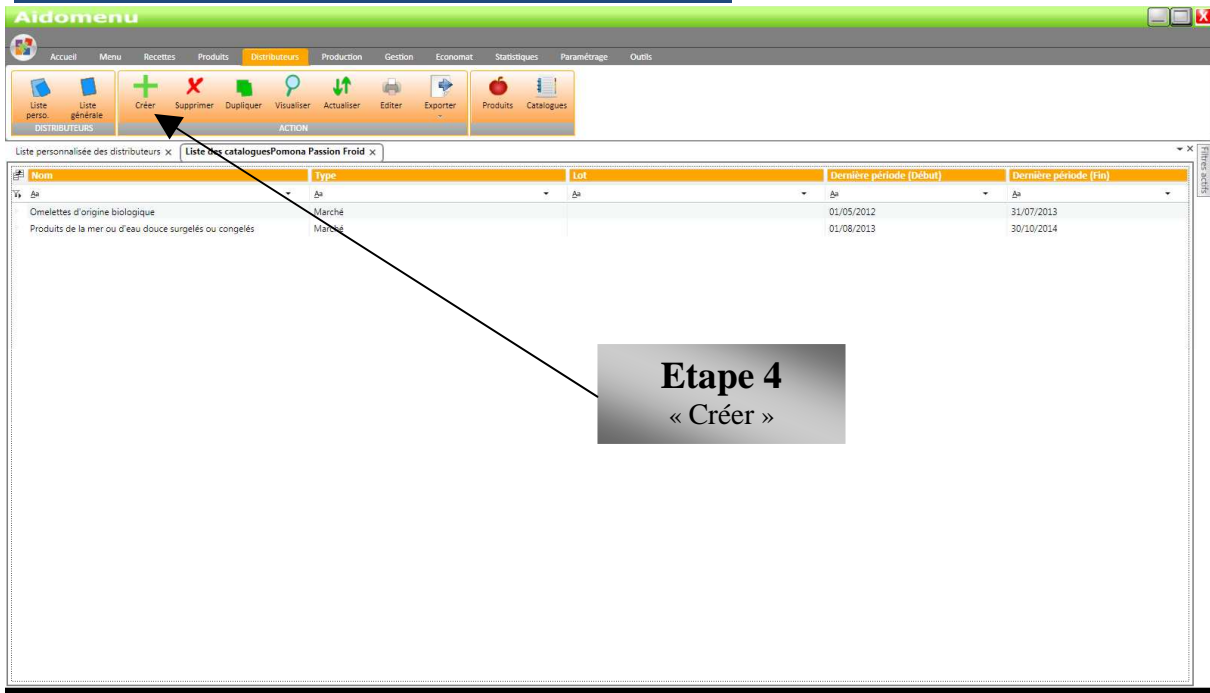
Aidomenu

Accueil Menu Recettes Produits Distributeurs Production Gestion Economat Statistiques Paramétrage Outils

Liste perso. Liste générale
DISTRIBUTEURS

Créer Supprimer Dupliquer Visualiser Actualiser Editer Exporter
ACTION

Produits Catalogues

Liste personnalisée des distributeurs × Liste des cataloguesPomona Passion Froid ×

Filtres actifs

| Nom | Type | Lot | Dernière période (Début) | Dernière période (Fin) |
|---|---|---|---|---|
| Aa | Aa | Aa | Aa | Aa |
| Omelettes d'origine biologique | Marché | | 01/05/2012 | 31/07/2013 |
| Produits de la mer ou d'eau douce surgelés ou congelés | Marché | | 01/08/2013 | 30/10/2014 |

Etape 4
« Créer »